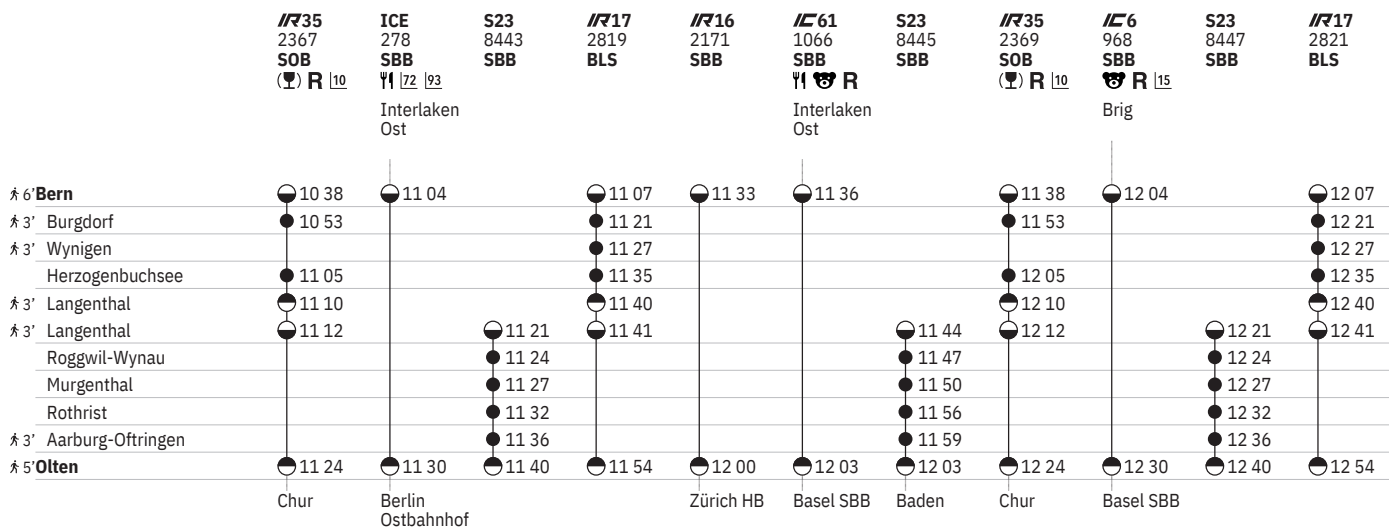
| | IR35 2367 SOB (🍷) R 10 | ICE 278 SBB 🍴 72 93 Interlaken Ost | S23 8443 SBB | IR17 2819 BLS | IR16 2171 SBB | IC61 1066 SBB 🍴 🐻 R Interlaken Ost | S23 8445 SBB | IR35 2369 SOB (🍷) R 10 | IC6 968 SBB 🐻 R 15 Brig | S23 8447 SBB | IR17 2821 BLS |
|---|---|---|---|---|---|---|---|---|---|---|---|
| 6' **Bern** | 10 38 | 11 04 | | 11 07 | 11 33 | 11 36 | | 11 38 | 12 04 | | 12 07 |
| 3' Burgdorf | 10 53 | | | 11 21 | | | | 11 53 | | | 12 21 |
| 3' Wynigen | | | | 11 27 | | | | | | | 12 27 |
| Herzogenbuchsee | 11 05 | | | 11 35 | | | | 12 05 | | | 12 35 |
| 3' Langenthal | 11 10 | | | 11 40 | | | | 12 10 | | | 12 40 |
| 3' Langenthal | 11 12 | | 11 21 | 11 41 | | | 11 44 | 12 12 | | 12 21 | 12 41 |
| Roggwil-Wynau | | | 11 24 | | | | 11 47 | | | 12 24 | |
| Murgenthal | | | 11 27 | | | | 11 50 | | | 12 27 | |
| Rothrist | | | 11 32 | | | | 11 56 | | | 12 32 | |
| 3' Aarburg-Oftringen | | | 11 36 | | | | 11 59 | | | 12 36 | |
| 5' **Olten** | 11 24 | 11 30 | 11 40 | 11 54 | 12 00 | 12 03 | 12 03 | 12 24 | 12 30 | 12 40 | 12 54 |
| | Chur | Berlin Ostbahnhof | | | Zürich HB | Basel SBB | Baden | Chur | Basel SBB | | |